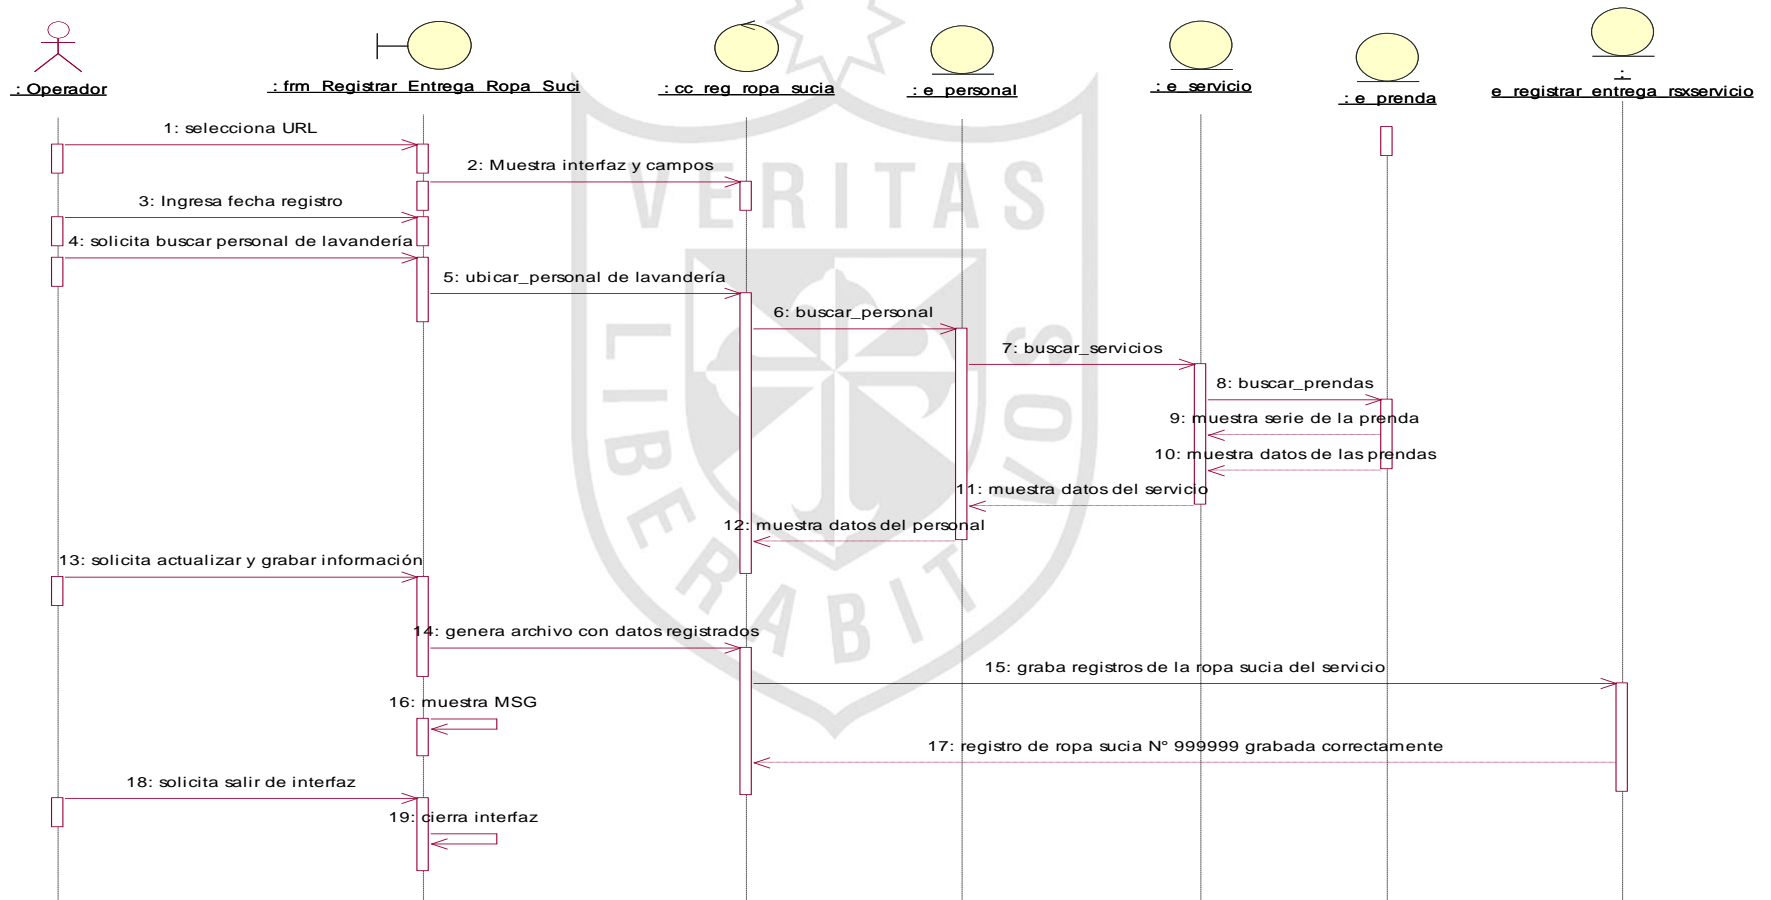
: Operador

: frm_Registrar_Entrega_Ropa_Suci

: cc_reg_ropa_sucia

: e_personal

: e_servicio

: e_prenda

:
e_registrar_entrega_rsxservicio

VERITAS LIBERABIT VOS

1: selecciona URL

2: Muestra interfaz y campos

3: Ingresa fecha registro

4: solicita buscar personal de lavandería

5: ubicar_personal de lavandería

6: buscar_personal

7: buscar_servicios

8: buscar_prendas

9: muestra serie de la prenda

10: muestra datos de las prendas

11: muestra datos del servicio

12: muestra datos del personal

13: solicita actualizar y grabar información

14: genera archivo con datos registrados

15: graba registros de la ropa sucia del servicio

16: muestra MSG

17: registro de ropa sucia N° 999999 grabada correctamente

18: solicita salir de interfaz

19: cierra interfaz